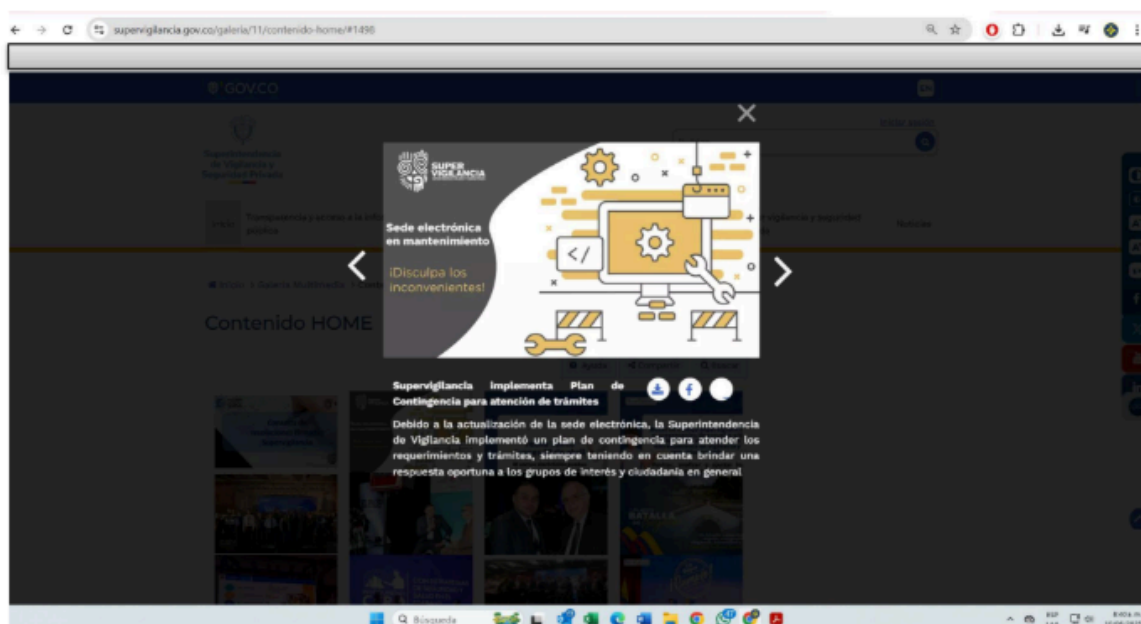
supervigilancia.gov.co/galeria/11/contenido-home/#1490

GOV.CO

Iniciar sesión

Superintendencia de Vigilancia y Seguridad Privada

Transparencia y acceso a la información pública

vigilancia y seguridad

Noticias

Inicio > Galería Multimedia > Conte

Contenido HOME

SUPER VIGILANCIA

Sede electrónica en mantenimiento

¡Disculpa los inconvenientes!

Supervigilancia implementa Plan de Contingencia para atención de trámites

Debido a la actualización de la sede electrónica, la Superintendencia de Vigilancia implementó un plan de contingencia para atender los requerimientos y trámites, siempre teniendo en cuenta brindar una respuesta oportuna a los grupos de interés y ciudadanía en general

Búsqueda